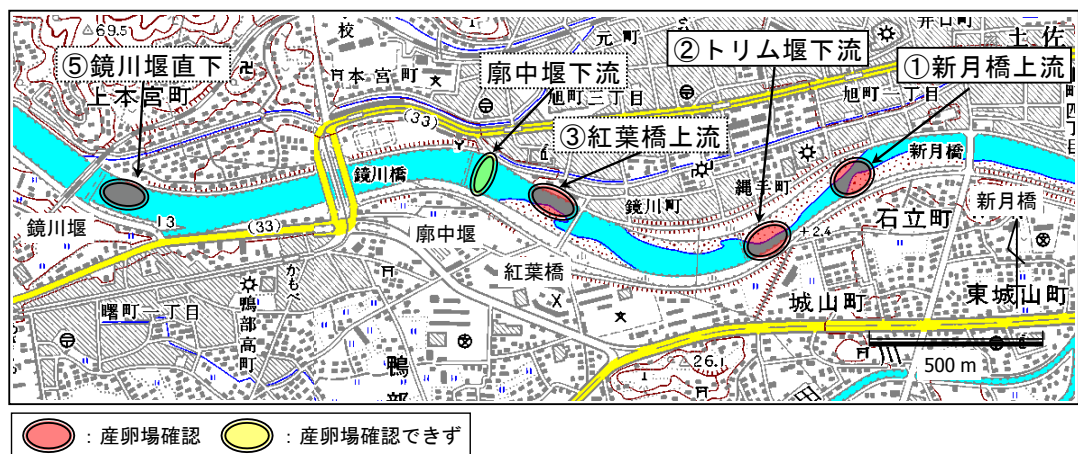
⑤鏡川堰直下
上本宮町
廓中堰下流
③紅葉橋上流
②トリム堰下流
①新月橋上流
土佐
元町
本宮町
旭町三丁目
旭町一丁目
校
(33)
鏡川橋
鏡川町
縄手町
新月橋
石立町
新月橋
鏡川堰
(33)
廓中堰
紅葉橋
城山町
東城山町
曙町一丁目
鴨部高町
かもべ
鴨部
+2.4
26.1
500 m
△69.5
：産卵場確認
：産卵場確認できず